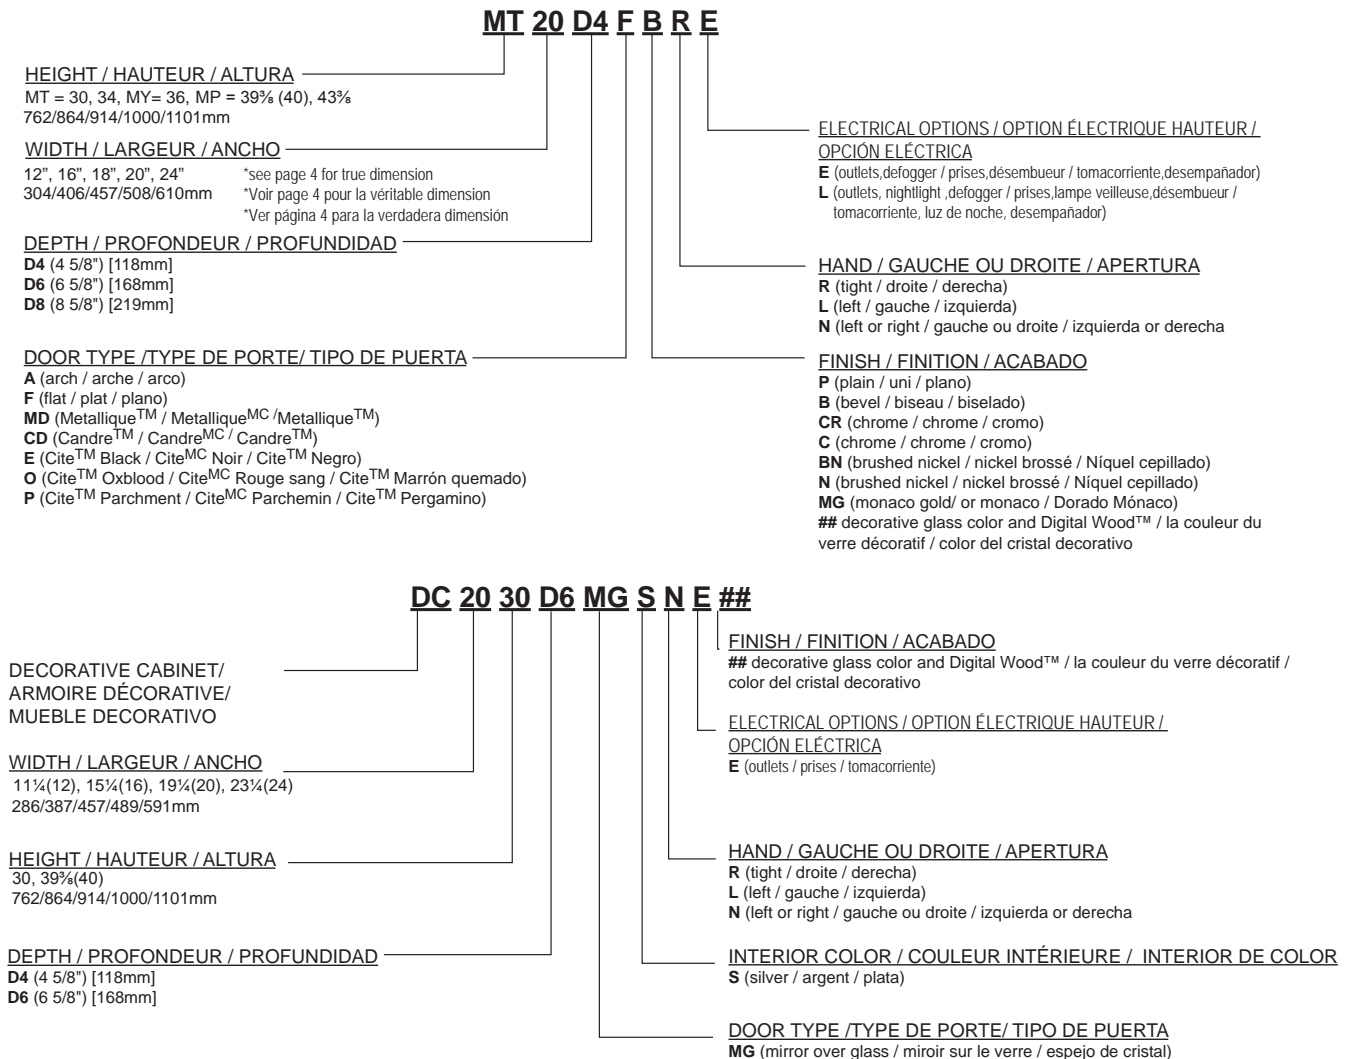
MT 20 D4 F B R E

HEIGHT / HAUTEUR / ALTURA
MT = 30, 34, MY= 36, MP = 39⅜ (40), 43⅜
762/864/914/1000/1101mm

WIDTH / LARGEUR / ANCHO
12", 16", 18", 20", 24"
304/406/457/508/610mm
*see page 4 for true dimension
*Voir page 4 pour la véritable dimension
*Ver página 4 para la verdadera dimensión

DEPTH / PROFONDEUR / PROFUNDIDAD
D4 (4 5/8") [118mm]
D6 (6 5/8") [168mm]
D8 (8 5/8") [219mm]

DOOR TYPE /TYPE DE PORTE/ TIPO DE PUERTA
A (arch / arche / arco)
F (flat / plat / plano)
MD (Metallique$^{TM}$ / Metallique$^{MC}$ /Metallique$^{TM}$)
CD (Candre$^{TM}$ / Candre$^{MC}$ / Candre$^{TM}$)
E (Cite$^{TM}$ Black / Cite$^{MC}$ Noir / Cite$^{TM}$ Negro)
O (Cite$^{TM}$ Oxblood / Cite$^{MC}$ Rouge sang / Cite$^{TM}$ Marrón quemado)
P (Cite$^{TM}$ Parchment / Cite$^{MC}$ Parchemin / Cite$^{TM}$ Pergamino)

ELECTRICAL OPTIONS / OPTION ÉLECTRIQUE HAUTEUR / OPCIÓN ELÉCTRICA
E (outlets,defogger / prises,désembueur / tomacorriente,desempañador)
L (outlets, nightlight ,defogger / prises,lampe veilleuse,désembueur / tomacorriente, luz de noche, desempañador)

HAND / GAUCHE OU DROITE / APERTURA
R (tight / droite / derecha)
L (left / gauche / izquierda)
N (left or right / gauche ou droite / izquierda or derecha

FINISH / FINITION / ACABADO
P (plain / uni / plano)
B (bevel / biseau / biselado)
CR (chrome / chrome / cromo)
C (chrome / chrome / cromo)
BN (brushed nickel / nickel brossé / Níquel cepillado)
N (brushed nickel / nickel brossé / Níquel cepillado)
MG (monaco gold/ or monaco / Dorado Mónaco)
## decorative glass color and Digital Wood™ / la couleur du verre décoratif / color del cristal decorativo

DC 20 30 D6 MG S N E ##

DECORATIVE CABINET/ ARMOIRE DÉCORATIVE/ MUEBLE DECORATIVO

WIDTH / LARGEUR / ANCHO
11¼(12), 15¼(16), 19¼(20), 23¼(24)
286/387/457/489/591mm

HEIGHT / HAUTEUR / ALTURA
30, 39⅜(40)
762/864/914/1000/1101mm

DEPTH / PROFONDEUR / PROFUNDIDAD
D4 (4 5/8") [118mm]
D6 (6 5/8") [168mm]

FINISH / FINITION / ACABADO
## decorative glass color and Digital Wood™ / la couleur du verre décoratif / color del cristal decorativo

ELECTRICAL OPTIONS / OPTION ÉLECTRIQUE HAUTEUR / OPCIÓN ELÉCTRICA
E (outlets / prises / tomacorriente)

HAND / GAUCHE OU DROITE / APERTURA
R (tight / droite / derecha)
L (left / gauche / izquierda)
N (left or right / gauche ou droite / izquierda or derecha

INTERIOR COLOR / COULEUR INTÉRIEURE / INTERIOR DE COLOR
S (silver / argent / plata)

DOOR TYPE /TYPE DE PORTE/ TIPO DE PUERTA
MG (mirror over glass / miroir sur le verre / espejo de cristal)